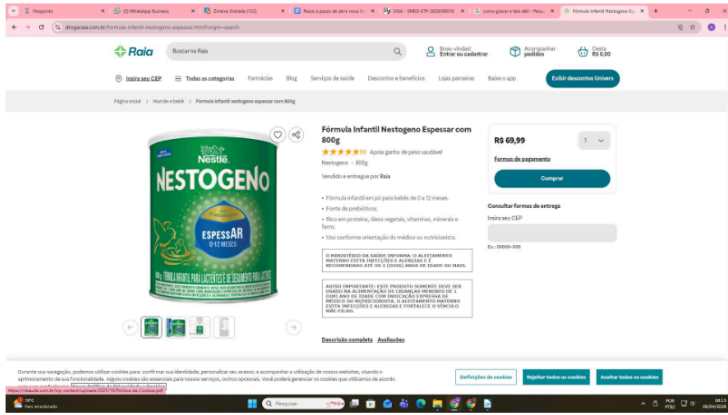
Pesquisa | (2) WhatsApp Business | Zimbra: Entrada (112) | Passo a passo de alem nova in | SIGA - SMED ETP-2020/09210 | como gravar a tela del - Pesqu | Fórmula Infantil Nestogeno Es

drogaraia.com.br/formula-infantil-nestogeno-espessar.html?origin=search

Raia | Buscar na Raia | Boas-vindas! Entrar ou cadastrar | Acompanhar pedidos | Cesta R$ 0,00

Insira seu CEP | Todas as categorias | Farmácias | Blog | Serviços de saúde | Descontos e benefícios | Lojas parceiras | Baixe o app | Exibir descontos Univers

Página inicial > Mamãe e bebê > Fórmula Infantil nestogeno espessar com 800g

Nestlé
NESTOGENO
ESPESSAR
0-12 MESES
800g FÓRMULA INFANTIL PARA LACTENTES E DE SEGUIMENTO PARA LACTENTES

Fórmula Infantil Nestogeno Espessar com 800g
Apoio ganho de peso saudável
Nestogeno · 800g

Vendido e entregue por Raia

• Fórmula infantil em pó para bebês de 0 a 12 meses.
• Fonte de prebióticos.
• Rico em proteína, óleos vegetais, vitaminas, minerais e ferro.
• Uso conforme orientação de médico ou nutricionista.

O MINISTÉRIO DA SAÚDE INFORMA: O ALEITAMENTO MATERNO EVITA INFECÇÕES E ALERGIAS E É RECOMENDADO ATÉ OS 2 (DOIS) ANOS DE IDADE OU MAIS.

AVISO IMPORTANTE: ESTE PRODUTO SOMENTE DEVE SER USADO NA ALIMENTAÇÃO DE CRIANÇAS MENORES DE 1 (UM) ANO DE IDADE COM INDICAÇÃO EXPRESSA DE MÉDICO OU NUTRICIONISTA. O ALEITAMENTO MATERNO EVITA INFECÇÕES E ALERGIAS E FORTALECE O VÍNCULO MÃE-FILHO.

Descrição completa | Avaliações

R$ 69,99 | 1
Formas de pagamento
Comprar

Consultar formas de entrega
Insira seu CEP
Ex.: 00000-000

Durante sua navegação, podemos utilizar cookies para: confirmar sua identidade; personalizar seu acesso; acompanhar a utilização de nossos websites, visando o aprimoramento de suas funcionalidades. Alguns cookies são essenciais para nossos serviços, outros opcionais. Você poderá gerenciar os cookies que utilizamos de acordo
https://rdsaude.com.br/wp-content/uploads/2023/10/Política-de-Cookies.pdf

Definições de cookies | Rejeitar todos os cookies | Aceitar todos os cookies

19°C Parc ensolarado | Pesquisar | POR PTB2 | 08:13 08/04/2024